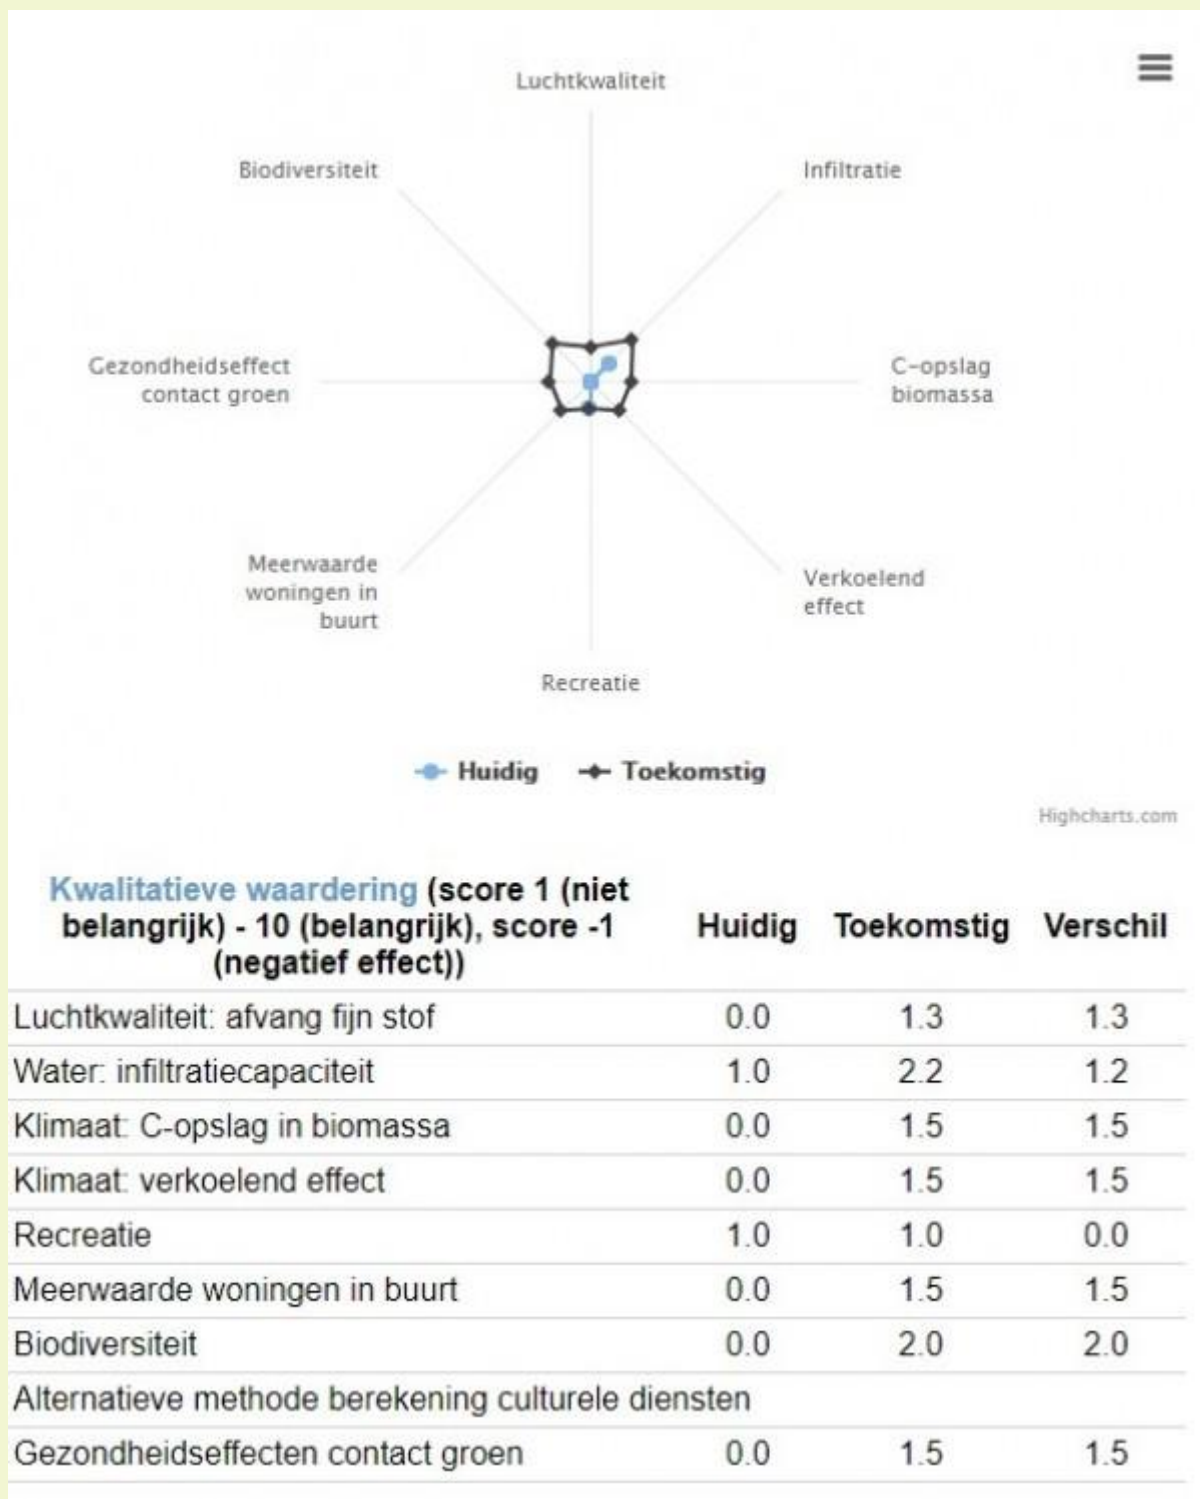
Luchtkwaliteit

Biodiversiteit

Infiltratie

Gezondheidseffect contact groen

C-opslag biomassa

Meerwaarde woningen in buurt

Verkoelend effect

Recreatie

Huidig   Toekomstig

Highcharts.com

| Kwalitatieve waardering (score 1 (niet belangrijk) - 10 (belangrijk), score -1 (negatief effect)) | Huidig | Toekomstig | Verschil |
|---|---|---|---|
| Luchtkwaliteit: afvang fijn stof | 0.0 | 1.3 | 1.3 |
| Water: infiltratiecapaciteit | 1.0 | 2.2 | 1.2 |
| Klimaat: C-opslag in biomassa | 0.0 | 1.5 | 1.5 |
| Klimaat: verkoelend effect | 0.0 | 1.5 | 1.5 |
| Recreatie | 1.0 | 1.0 | 0.0 |
| Meerwaarde woningen in buurt | 0.0 | 1.5 | 1.5 |
| Biodiversiteit | 0.0 | 2.0 | 2.0 |
| Alternatieve methode berekening culturele diensten | | | |
| Gezondheidseffecten contact groen | 0.0 | 1.5 | 1.5 |